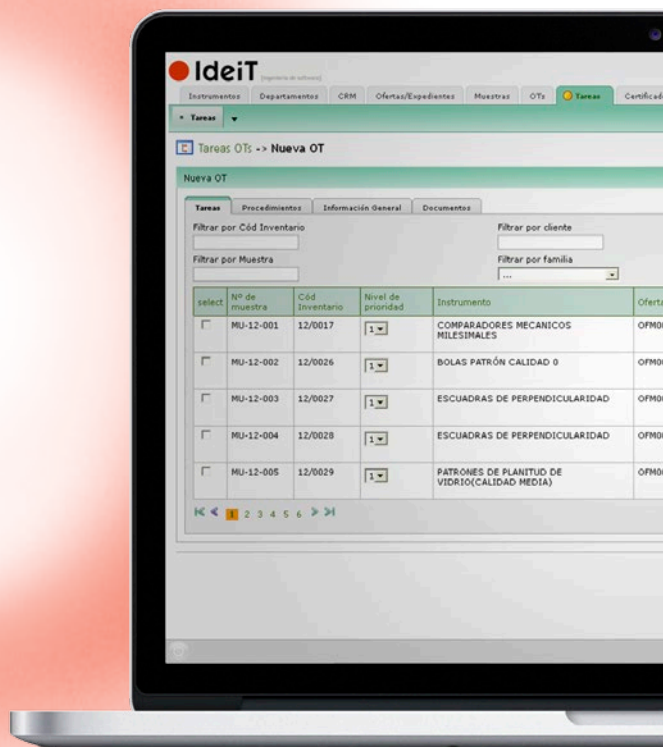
IdeiT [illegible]

Instrumentos | Departamentos | CRM | Ofertas/Expedientes | Muestras | OTs | Tareas | Certificad

Tareas

Tareas OTs -> Nueva OT

Nueva OT

Tareas | Procedimientos | Información General | Documentos

Filtrar por Cód Inventario

Filtrar por cliente

Filtrar por Muestra

Filtrar por familia
...

| select | Nº de muestra | Cód Inventario | Nivel de prioridad | Instrumento | Oferta |
|---|---|---|---|---|---|
| | MU-12-001 | 12/0017 | 1 | COMPARADORES MECANICOS MILESIMALES | OFM0 |
| | MU-12-002 | 12/0026 | 1 | BOLAS PATRÓN CALIDAD 0 | OFM0 |
| | MU-12-003 | 12/0027 | 1 | ESCUADRAS DE PERPENDICULARIDAD | OFM0 |
| | MU-12-004 | 12/0028 | 1 | ESCUADRAS DE PERPENDICULARIDAD | OFM0 |
| | MU-12-005 | 12/0029 | 1 | PATRONES DE PLANITUD DE VIDRIO(CALIDAD MEDIA) | OFM0 |

1 2 3 4 5 6